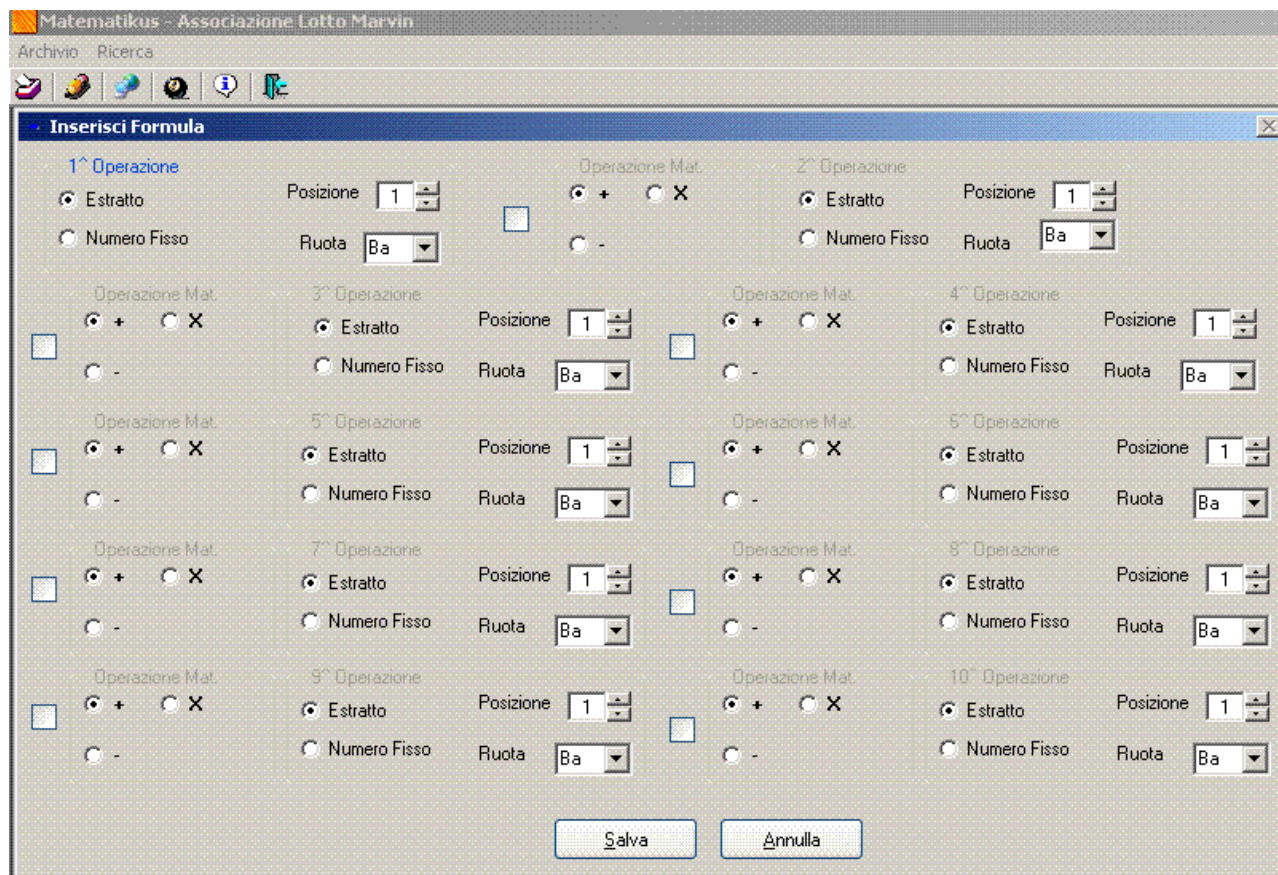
Matematikus - Associazione Lotto Marvin

Archivio Ricerca

Inserisci Formula

1^ Operazione
Estratto
Numero Fisso
Posizione 1
Ruota Ba

Operazione Mat.
+ X
-

2^ Operazione
Estratto
Numero Fisso
Posizione 1
Ruota Ba

Operazione Mat.
+ X
-

3^ Operazione
Estratto
Numero Fisso
Posizione 1
Ruota Ba

Operazione Mat.
+ X
-

4^ Operazione
Estratto
Numero Fisso
Posizione 1
Ruota Ba

Operazione Mat.
+ X
-

5^ Operazione
Estratto
Numero Fisso
Posizione 1
Ruota Ba

Operazione Mat.
+ X
-

6^ Operazione
Estratto
Numero Fisso
Posizione 1
Ruota Ba

Operazione Mat.
+ X
-

7^ Operazione
Estratto
Numero Fisso
Posizione 1
Ruota Ba

Operazione Mat.
+ X
-

8^ Operazione
Estratto
Numero Fisso
Posizione 1
Ruota Ba

Operazione Mat.
+ X
-

9^ Operazione
Estratto
Numero Fisso
Posizione 1
Ruota Ba

Operazione Mat.
+ X
-

10^ Operazione
Estratto
Numero Fisso
Posizione 1
Ruota Ba

Salva Annulla